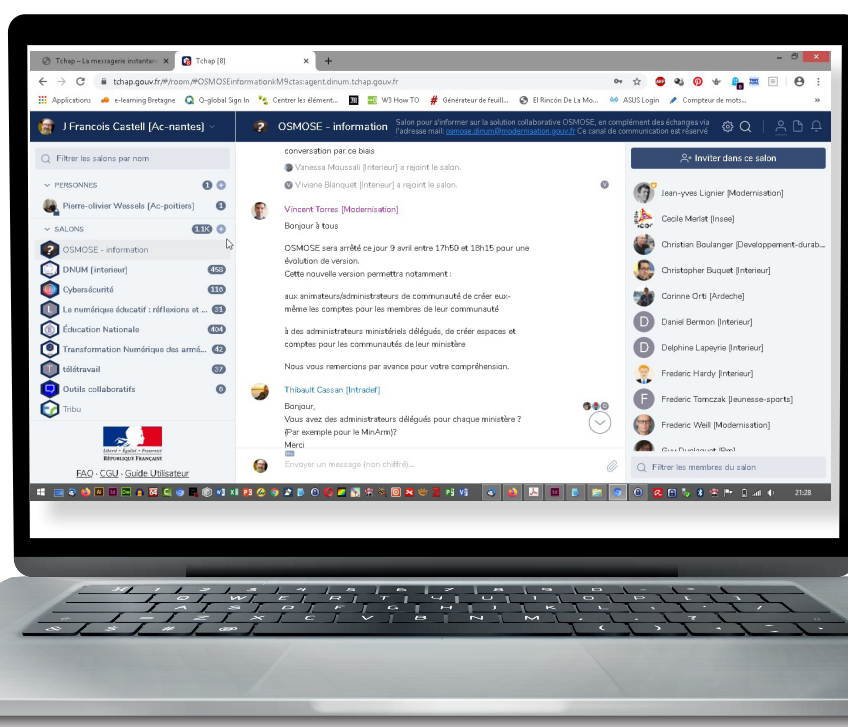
Tchap – La messagerie instantan ×
Tchap [8] ×
+

tchap.gouv.fr/#/room/#OSMOSEinformationkM9ctas:agent.dinum.tchap.gouv.fr

Applications   e-learning Bretagne   Q-global Sign In   Centrer les élément...   W3 How TO   Générateur de feuill...   El Rincón De La Mo...   ASUS Login   Compteur de mots...

J Francois Castell [Ac-nantes]

OSMOSE - information
Salon pour s'informer sur la solution collaborative OSMOSE, en complément des échanges via l'adresse mail: osmose.dinum@modernisation.gouv.fr Ce canal de communication est réservé

Filtrer les salons par nom

PERSONNES 1
Pierre-olivier Wassels [Ac-poitiers] 1

SALONS 1.1K
OSMOSE - information
DNUM [interieur] 458
Cybersécurité 116
Le numérique éducatif : réflexions et ... 31
Éducation Nationale 404
Transformation Numérique des armé... 42
télétravail 37
Outils collaboratifs 6
Tribu

Liberté • Égalité • Fraternité
RÉPUBLIQUE FRANÇAISE

FAQ · CGU · Guide Utilisateur

conversation par ce biais
Vanessa Moussali [Interieur] a rejoint le salon.
Viviane Blanquet [Interieur] a rejoint le salon.

Vincent Torres [Modernisation]
Bonjour à tous

OSMOSE sera arrêté ce jour 9 avril entre 17h50 et 18h15 pour une évolution de version.
Cette nouvelle version permettra notamment :

aux animateurs/administrateurs de communauté de créer eux-même les comptes pour les membres de leur communauté

à des administrateurs ministériels délégués, de créer espaces et comptes pour les communautés de leur ministère

Nous vous remercions par avance pour votre compréhension.

Thibault Cassan [Intradef]
Bonjour,
Vous avez des administrateurs délégués pour chaque ministère ?
(Par exemple pour le MinArm)?
Merci

Envoyer un message (non chiffré)...

Inviter dans ce salon
Jean-yves Lignier [Modernisation]
Cecile Merlat [Insee]
Christian Boulanger [Developpement-durab...
Christopher Buquet [Interieur]
Corinne Orti [Ardeche]
Daniel Bermon [Interieur]
Delphine Lapeyrie [Interieur]
Frederic Hardy [Interieur]
Frederic Tomczak [Jeunesse-sports]
Frederic Weill [Modernisation]
Guy Duclaquet [Pm]
Filtrer les membres du salon

21:28